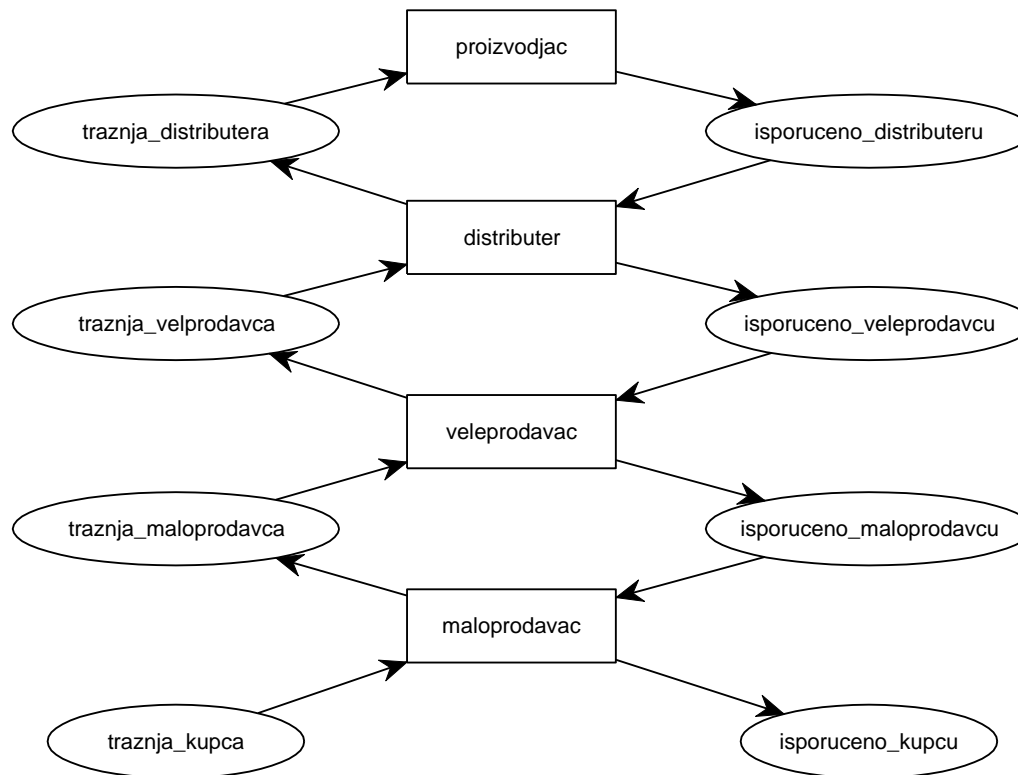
proizvodjac

traznja_distributera

isporuceno_distributeru

distributer

traznja_velprodavca

isporuceno_veleprodavcu

veleprodavac

traznja_maloprodavca

isporuceno_maloprodavcu

maloprodavac

traznja_kupca

isporuceno_kupcu